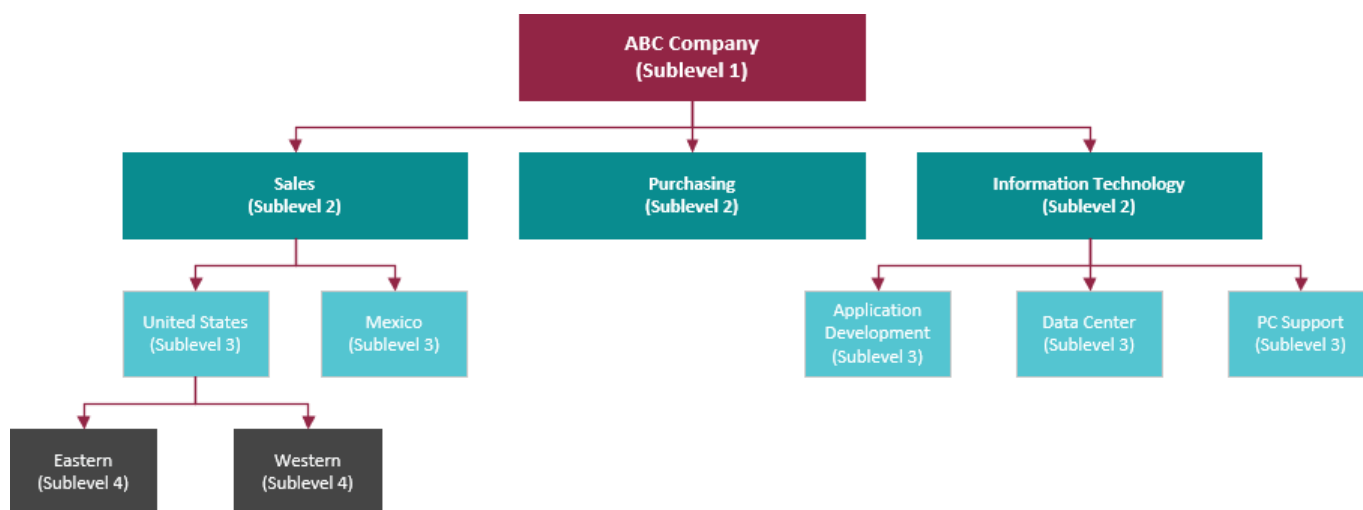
ABC Company
(Sublevel 1)

Sales
(Sublevel 2)

Purchasing
(Sublevel 2)

Information Technology
(Sublevel 2)

United States
(Sublevel 3)

Mexico
(Sublevel 3)

Application Development
(Sublevel 3)

Data Center
(Sublevel 3)

PC Support
(Sublevel 3)

Eastern
(Sublevel 4)

Western
(Sublevel 4)